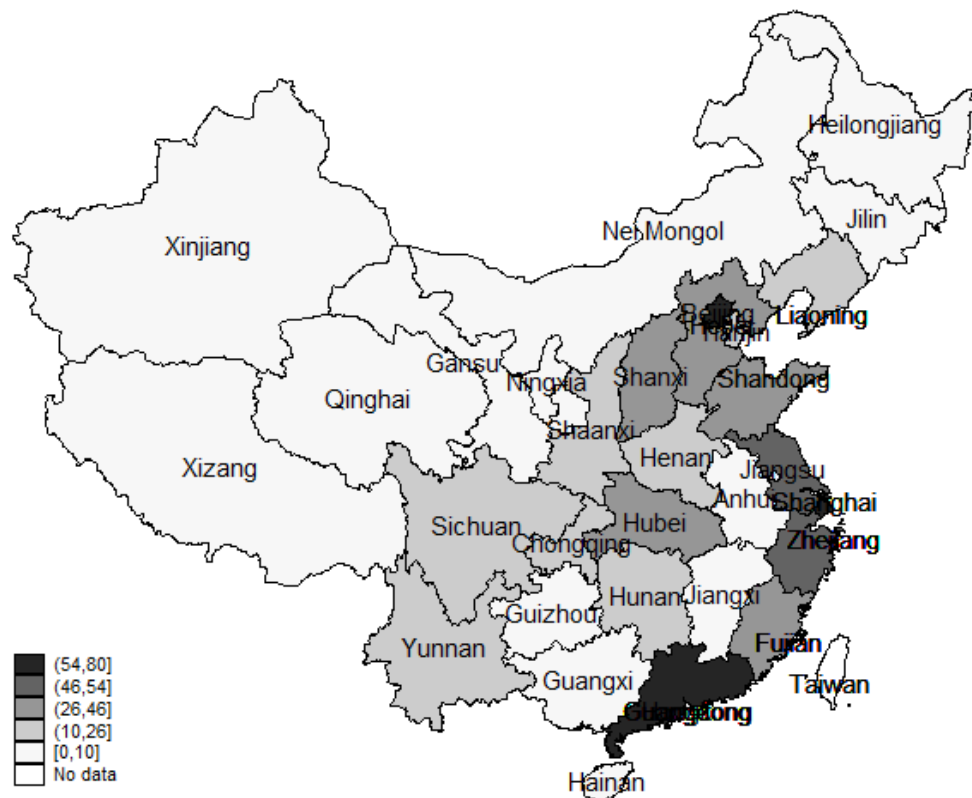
Heilongjiang

Jilin

Xinjiang

Nei Mongol

Beijing

Tianjin

Liaoning

Gansu

Ningxia

Shanxi

Shandong

Qinghai

Shaanxi

Henan

Jiangsu

Xizang

Anhui

Shanghai

Sichuan

Hubei

Chongqing

Zhejiang

Hunan

Jiangxi

Guizhou

Fujian

Yunnan

Taiwan

Guangxi

Guangdong

Hainan

(54,80]
(46,54]
(26,46]
(10,26]
[0,10]
No data